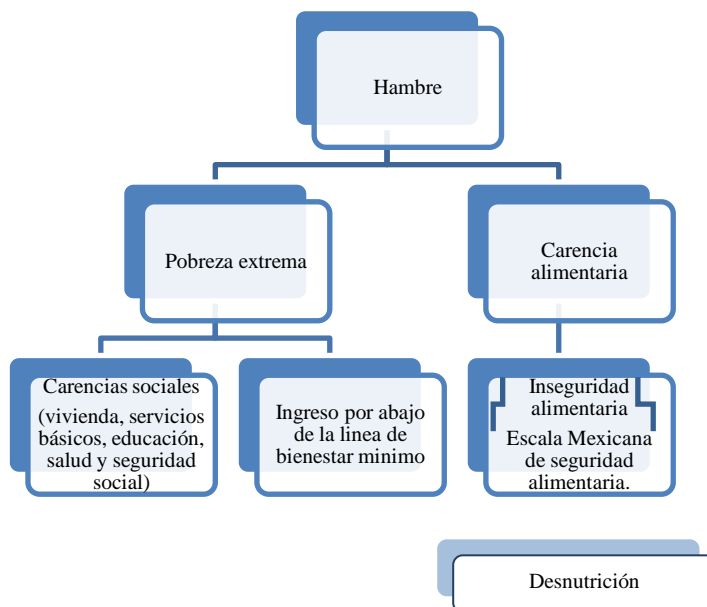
Hambre

Pobreza extrema

Carencia alimentaria

Carencias sociales (vivienda, servicios básicos, educación, salud y seguridad social)

Ingreso por abajo de la linea de bienestar minimo

Inseguridad alimentaria

Escala Mexicana de seguridad alimentaria.

Desnutrición